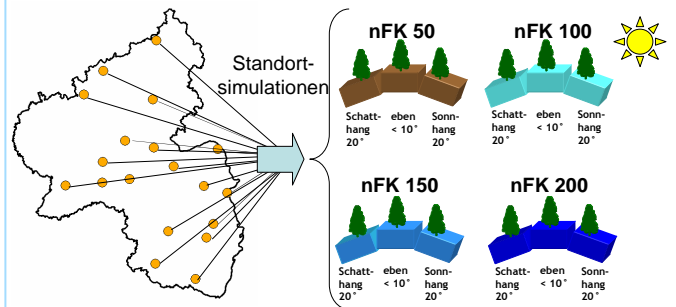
Standort-simulationen

nFK 50

Schatt-hang 20°

eben < 10°

Sonn-hang 20°

nFK 100

Schatt-hang 20°

eben < 10°

Sonn-hang 20°

nFK 150

Schatt-hang 20°

eben < 10°

Sonn-hang 20°

nFK 200

Schatt-hang 20°

eben < 10°

Sonn-hang 20°